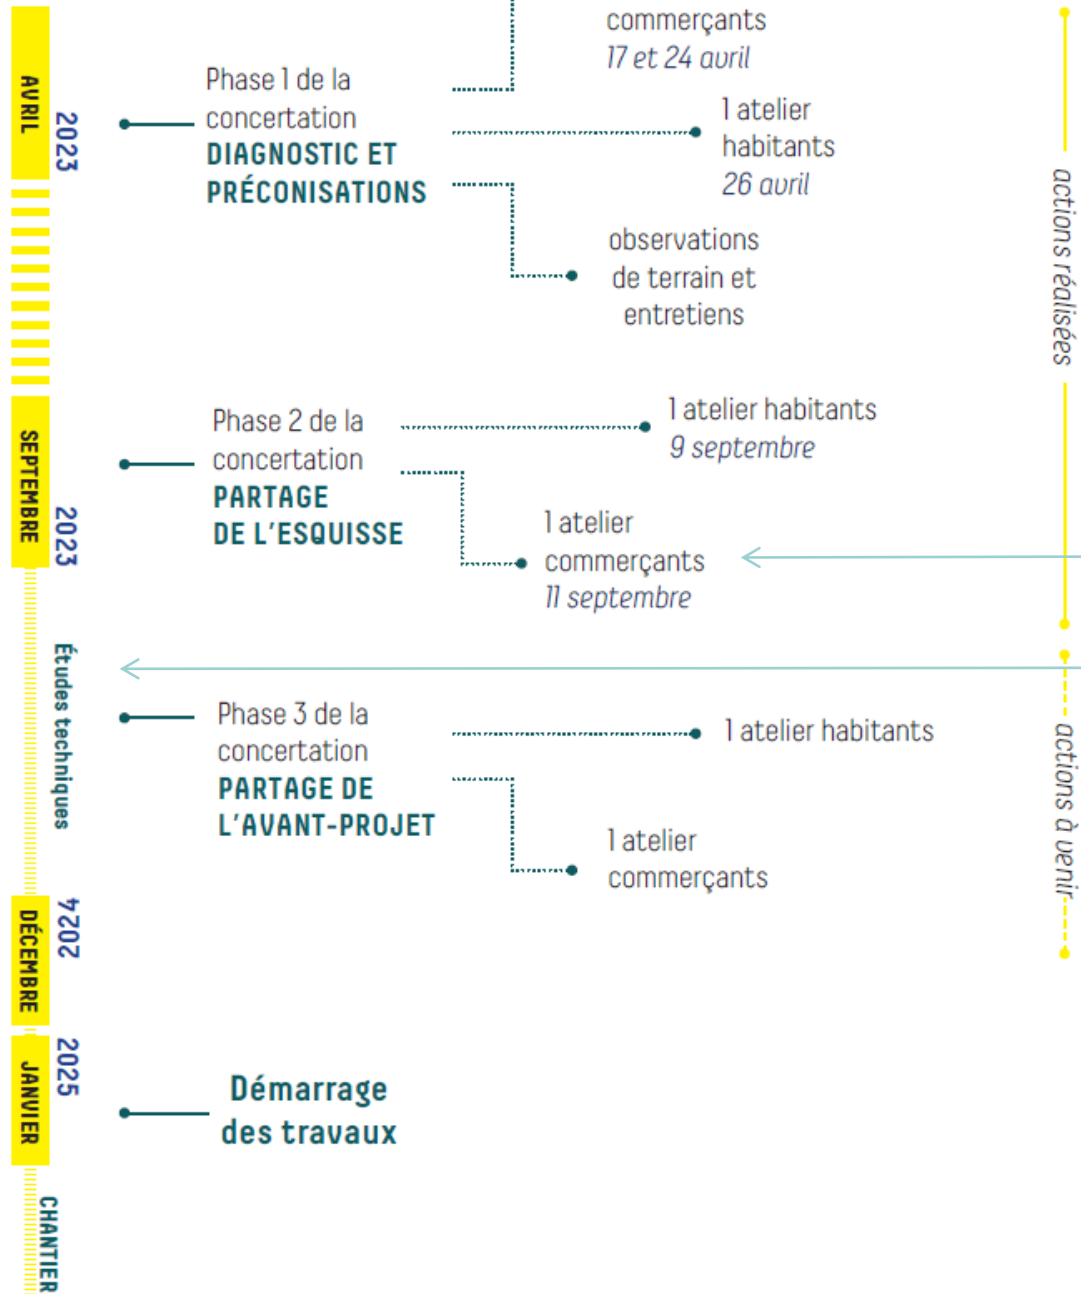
AVRIL 2023

Phase 1 de la concertation
DIAGNOSTIC ET PRÉCONISATIONS

commerçants
17 et 24 avril

1 atelier habitants
26 avril

observations de terrain et entretiens

actions réalisées

SEPTEMBRE 2023

Phase 2 de la concertation
PARTAGE DE L'ESQUISSE

1 atelier habitants
9 septembre

1 atelier commerçants
11 septembre

Études techniques

Phase 3 de la concertation
PARTAGE DE L'AVANT-PROJET

1 atelier habitants

1 atelier commerçants

actions à venir

DÉCEMBRE 2024

JANVIER 2025

Démarrage des travaux

CHANTIER